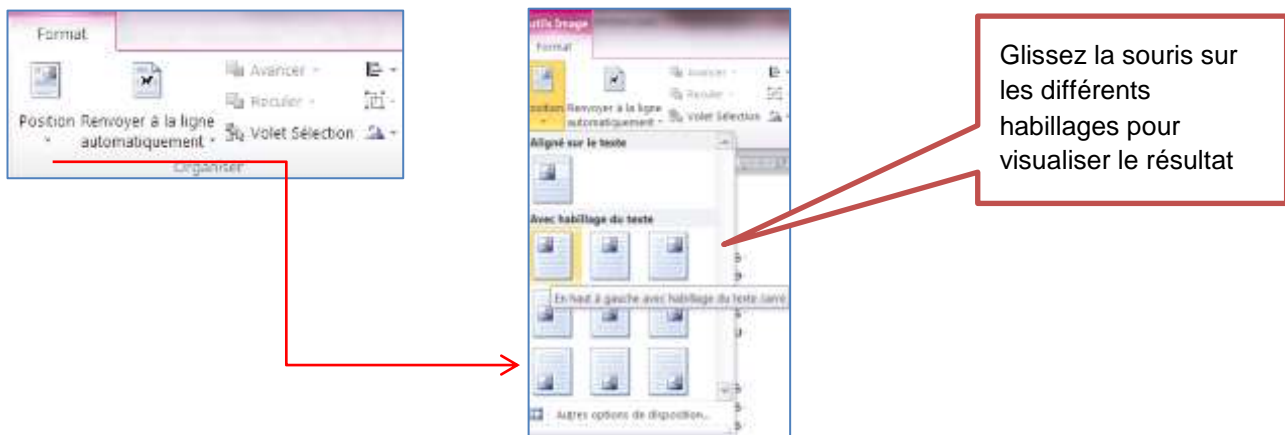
Format

Position Renvoyer à la ligne automatiquement

Avancer

Reculer

Volet Sélection

Organiser

Outils Image

Format

Position Renvoyer à la ligne automatiquement

Avancer

Reculer

Volet Sélection

Aligné sur le texte

Avec habillage du texte

En haut à gauche avec habillage du texte carré

Autres options de disposition...

Glissez la souris sur les différents habillages pour visualiser le résultat